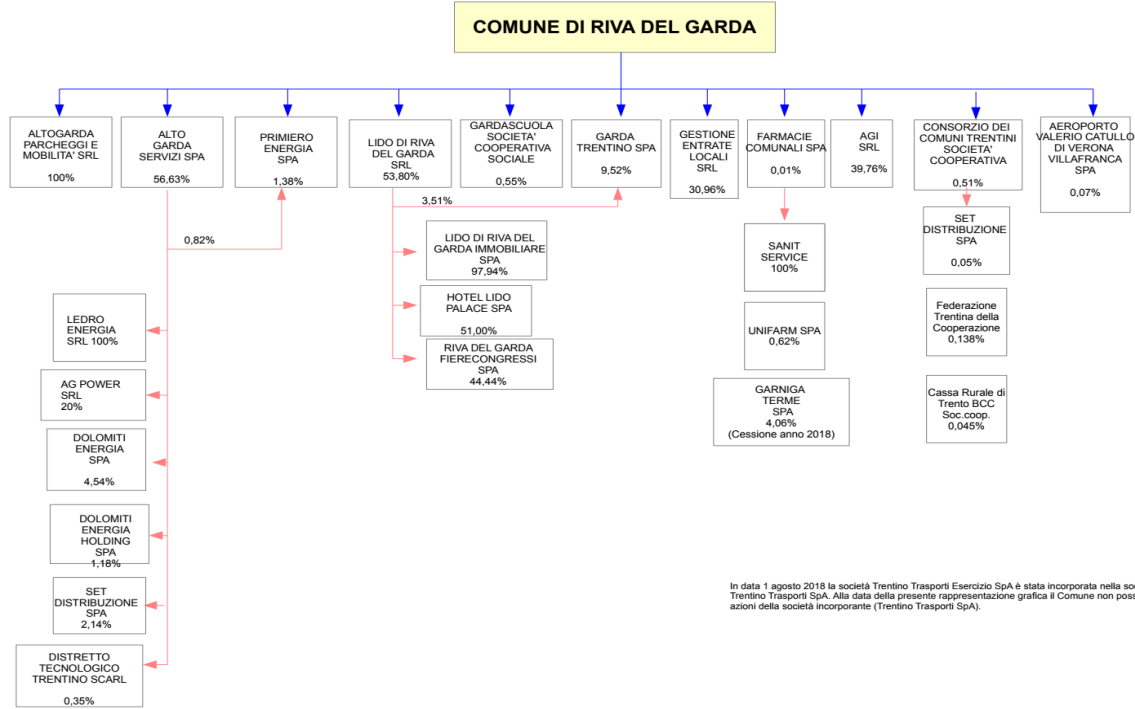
COMUNE DI RIVA DEL GARDA

ALTOGARDA PARCHEGGI E MOBILITA' SRL
100%

ALTO GARDA SERVIZI SPA
56,63%

PRIMIERO ENERGIA SPA
1,38%

LIDO DI RIVA DEL GARDA SRL
53,80%

GARDASCUOLA SOCIETA' COOPERATIVA SOCIALE
0,55%

GARDA TRENTINO SPA
9,52%

GESTIONE ENTRATE LOCALI SRL
30,96%

FARMACIE COMUNALI SPA
0,01%

AGI SRL
39,76%

CONSORZIO DEI COMUNI TRENTINI SOCIETA' COOPERATIVA
0,51%

AEROPORTO VALERIO CATULLO DI VERONA VILLAFRANCA SPA
0,07%

3,51%

0,82%

LIDO DI RIVA DEL GARDA IMMOBILIARE SPA
97,94%

HOTEL LIDO PALACE SPA
51,00%

RIVA DEL GARDA FIERECONGRESSI SPA
44,44%

SANIT SERVICE
100%

UNIFARM SPA
0,62%

GARNIGA TERME SPA
4,06%
(Cessione anno 2018)

SET DISTRIBUZIONE SPA
0,05%

Federazione Trentina della Cooperazione
0,138%

Cassa Rurale di Trento BCC Soc.coop.
0,045%

LEDRO ENERGIA SRL 100%

AG POWER SRL
20%

DOLOMITI ENERGIA SPA
4,54%

DOLOMITI ENERGIA HOLDING SPA
1,18%

SET DISTRIBUZIONE SPA
2,14%

DISTRETTO TECNOLOGICO TRENTINO SCARL
0,35%

In data 1 agosto 2018 la società Trentino Trasporti Esercizio SpA è stata incorporata nella soc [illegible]
Trentino Trasporti SpA. Alla data della presente rappresentazione grafica il Comune non poss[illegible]
azioni della società incorporante (Trentino Trasporti SpA).